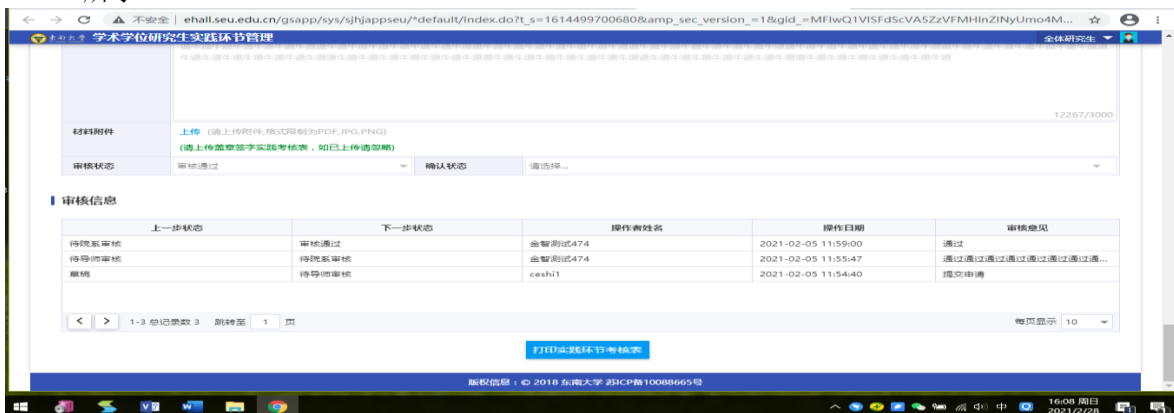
不安全 | ehall.seu.edu.cn/gsapp/sys/sjhjappseu/*default/index.do?t_s=1614497700680&amp_sec_version_=1&gid_=MFlwQ1VlSFdScVA5ZzVFMHlnZlNyUmo4M...

学术学位研究生实践环节管理

全体研究生

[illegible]

12267/3000

材料附件 上传（请上传附件,格式限制为PDF,JPG,PNG）

（请上传盖章签字实践考核表，如已上传请忽略）

审核状态 审核通过 确认状态 请选择...

审核信息

| 上一步状态 | 下一步状态 | 操作者姓名 | 操作日期 | 审核意见 |
|---|---|---|---|---|
| 待院系审核 | 审核通过 | 金智测试474 | 2021-02-05 11:59:00 | 通过 |
| 待导师审核 | 待院系审核 | 金智测试474 | 2021-02-05 11:55:47 | 通过通过通过通过通过通过通... |
| 草稿 | 待导师审核 | ceshi1 | 2021-02-05 11:54:40 | 提交申请 |

1-3 总记录数 3 跳转至 1 页

每页显示 10

打印实践环节考核表

版权信息：© 2018 东南大学 苏ICP备10088665号

16:08 周日 2021/2/28